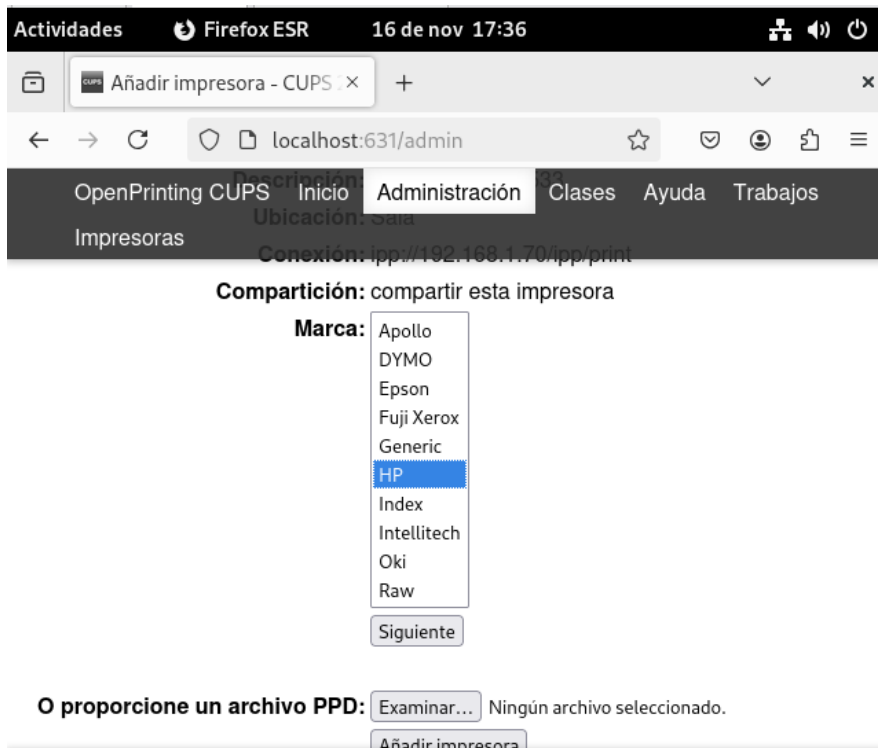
Actividades Firefox ESR 16 de nov 17:36

Añadir impresora - CUPS ×

localhost:631/admin

OpenPrinting CUPS Inicio Administración Clases Ayuda Trabajos Impresoras

Descripción: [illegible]
Ubicación: Sala
Conexión: ipp://192.168.1.70/ipp/print
Compartición: compartir esta impresora
Marca: Apollo
DYMO
Epson
Fuji Xerox
Generic
HP
Index
Intellitech
Oki
Raw

Siguiente

O proporcione un archivo PPD: Examinar... Ningún archivo seleccionado.

Añadir impresora